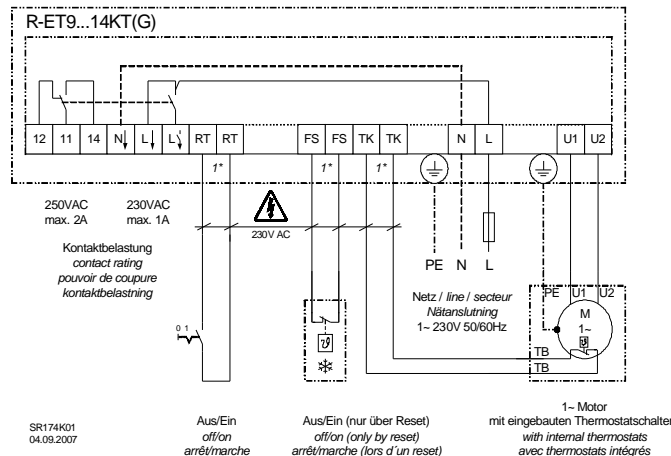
R-ET9...14KT(G)

12 11 14 N L L RT RT FS FS TK TK N L U1 U2

1* 1* 1*

250VAC max. 2A

230VAC max. 1A

230V AC

Kontaktbelastung
*contact rating*
*pouvoir de coupure*
*kontaktbelastning*

PE N L

Netz / *line* / *secteur*
*Nätanslutning*
1~ 230V 50/60Hz

PE U1 U2

M
1~

TB
TB

0 1

SR174K01
04.09.2007

Aus/Ein
*off/on*
*arrêt/marche*

Aus/Ein (nur über Reset)
*off/on (only by reset)*
*arrêt/marche (lors d´un reset)*

1~ Motor
mit eingebauten Thermostatschalter
*with internal thermostats*
*avec thermostats intégrés*